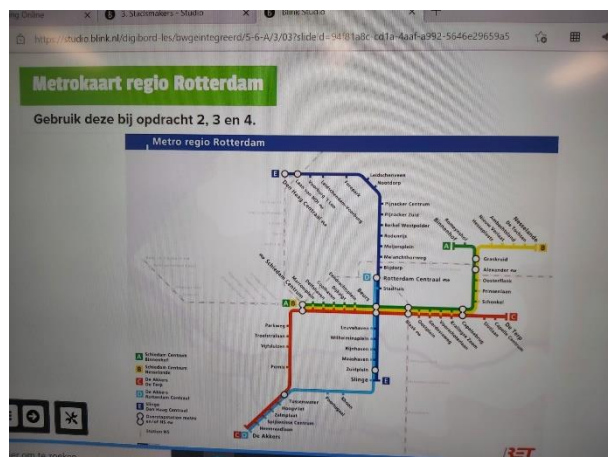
ng Online | 3. Stadsmakers - Studio | Blink Studio

https://studio.blink.nl/digibord-les/bwgeintegreerd/5-6-A/3/03?slide-id=94f81a8c-cd1a-4aaf-a992-5646e29659a5

Metrokaart regio Rotterdam

Gebruik deze bij opdracht 2, 3 en 4.

Metro regio Rotterdam

Den Haag Centraal
Leidschenveen
Nootdorp
Forepark
Pijnacker Centrum
Pijnacker Zuid
Berkel Westpolder
Rodenrijs
Meijersplein
Melanchthonweg
Blijdorp
Rotterdam Centraal
Stadhuis
Graskruid
Alexander
Oosterflank
Prinsenlaan
Schenkel
Parkweg
Troelstralaan
Vijfsluizen
Pernis
Zuidplein
Slinge
Tussenwater
Hoogvliet
Zalmplaat
Spijkenisse Centrum
Nieuw Verlaat
De Akkers
Beurs
Maashaven
Rijnhaven
Wilhelminaplein
Leuvehaven
Eendrachtsplein
Dijkzigt
Coolhaven
Delfshaven
Marconiplein
Schiedam Centrum
De Terp
Capelsebrug
Kralingse Zoom
Voorschoterlaan
Gerdesiaweg
Oostplein
Blaak

A Schiedam Centrum Binnenhof
B Schiedam Centrum Nesselande
C De Akkers De Terp
D De Akkers Rotterdam Centraal
E Slinge Den Haag Centraal

RET